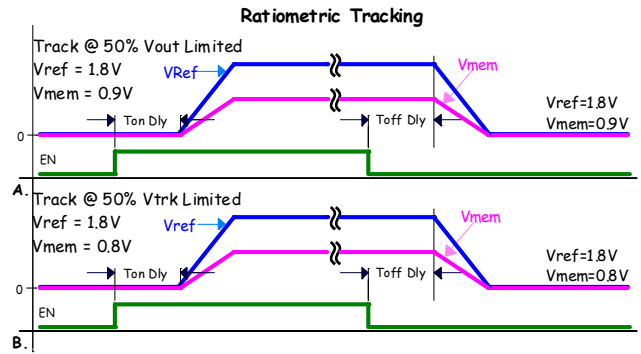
Ratiometric Tracking

Track @ 50% Vout Limited
Vref = 1.8V
Vmem = 0.9V

VRef
Vmem
Ton Dly
Toff Dly
Vref=1.8V
Vmem=0.9V
0
EN
A.

Track @ 50% Vtrk Limited
Vref = 1.8V
Vmem = 0.8V

Vref
Vmem
Ton Dly
Toff Dly
Vref=1.8V
Vmem=0.8V
0
EN
B.